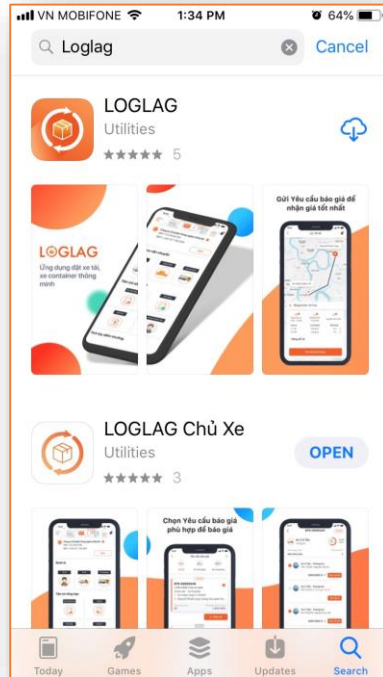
VN MOBIFONE 1:34 PM 64%

Loglag

Cancel

LOGLAG
Utilities
★★★★★ 5

LOGLAG
Ứng dụng đặt xe tải, xe container thông minh

Gửi Yêu cầu báo giá để nhận giá tốt nhất

LOGLAG Chủ Xe
Utilities
★★★★★ 3

OPEN

Chọn Yêu cầu báo giá phù hợp để báo giá

Today Games Apps Updates Search